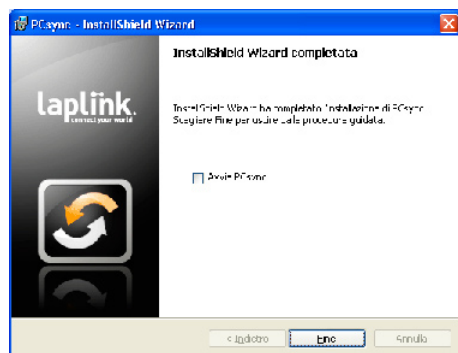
PCsync - InstallShield Wizard

InstallShield Wizard completata

laplink.
connect your world

InstallShield Wizard ha completato l'installazione di PCsync. Scegliere Fine per uscire dalla procedura guidata.

Avvia PCsync

< Indietro
Fine
Annulla